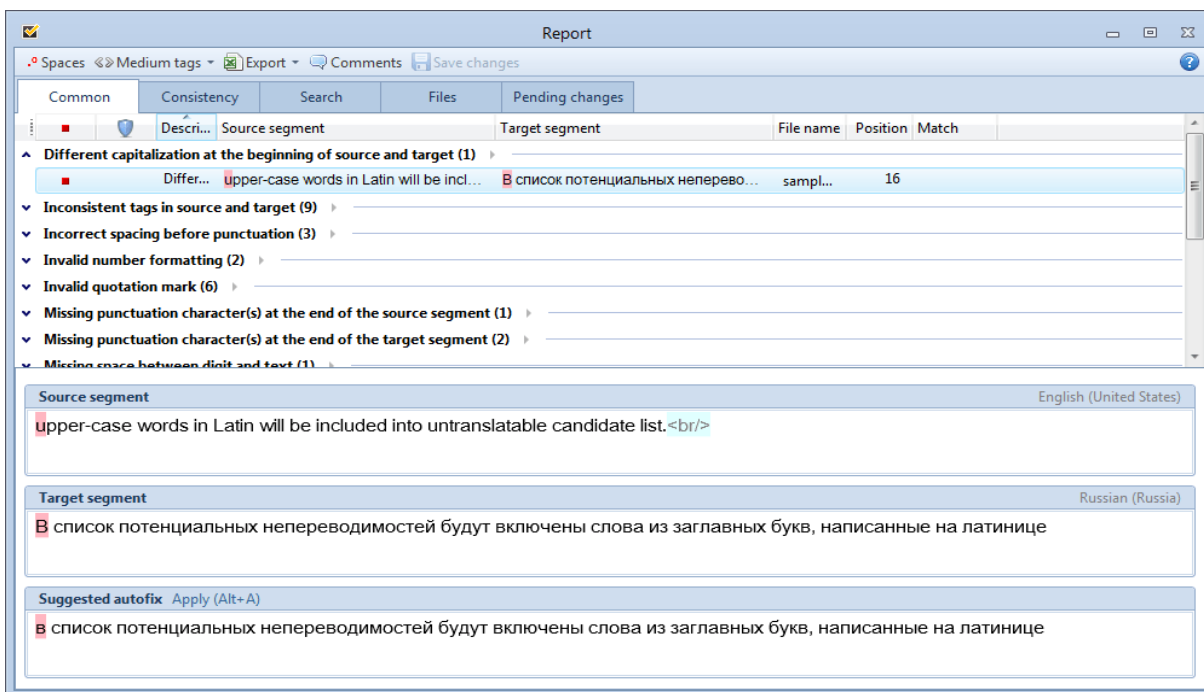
Report

Spaces Medium tags Export Comments Save changes

Common Consistency Search Files Pending changes

| | | Descri... | Source segment | Target segment | File name | Position | Match |
|---|---|---|---|---|---|---|---|

Different capitalization at the beginning of source and target (1)

| | | Differ... | upper-case words in Latin will be incl... | В список потенциальных неперево... | sampl... | 16 | |
|---|---|---|---|---|---|---|---|

Inconsistent tags in source and target (9)

Incorrect spacing before punctuation (3)

Invalid number formatting (2)

Invalid quotation mark (6)

Missing punctuation character(s) at the end of the source segment (1)

Missing punctuation character(s) at the end of the target segment (2)

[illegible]

Source segment English (United States)

upper-case words in Latin will be included into untranslatable candidate list.<br/>

Target segment Russian (Russia)

В список потенциальных непереводимостей будут включены слова из заглавных букв, написанные на латинице

Suggested autofix Apply (Alt+A)

в список потенциальных непереводимостей будут включены слова из заглавных букв, написанные на латинице